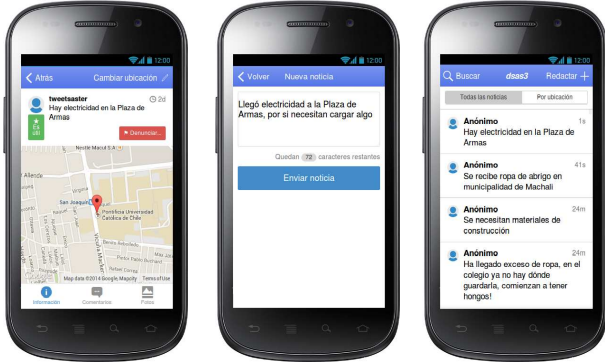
12:00

Atrás Cambiar ubicación

tweetsaster
2d
Hay electricidad en la Plaza de Armas

Es útil

Denunciar...

Allende
Padre Mariano
Sant Marcial
San Joaquín
Pontificia Universidad Católica de Chile
Vicuña Mackenna
Map data ©2014 Google, Mapcity Terms of Use

Información Comentarios Fotos

12:00

Volver Nueva noticia

Llegó electricidad a la Plaza de Armas, por si necesitan cargar algo

Quedan 72 caracteres restantes

Enviar noticia

12:00

Buscar dsas3 Redactar

Todas las noticias Por ubicación

Anónimo
1s
Hay electricidad en la Plaza de Armas

Anónimo
41s
Se recibe ropa de abrigo en municipalidad de Machali

Anónimo
24m
Se necesitan materiales de construcción

Anónimo
24m
Ha llegado exceso de ropa, en el colegio ya no hay dónde guardarla, comienzan a tener hongos!